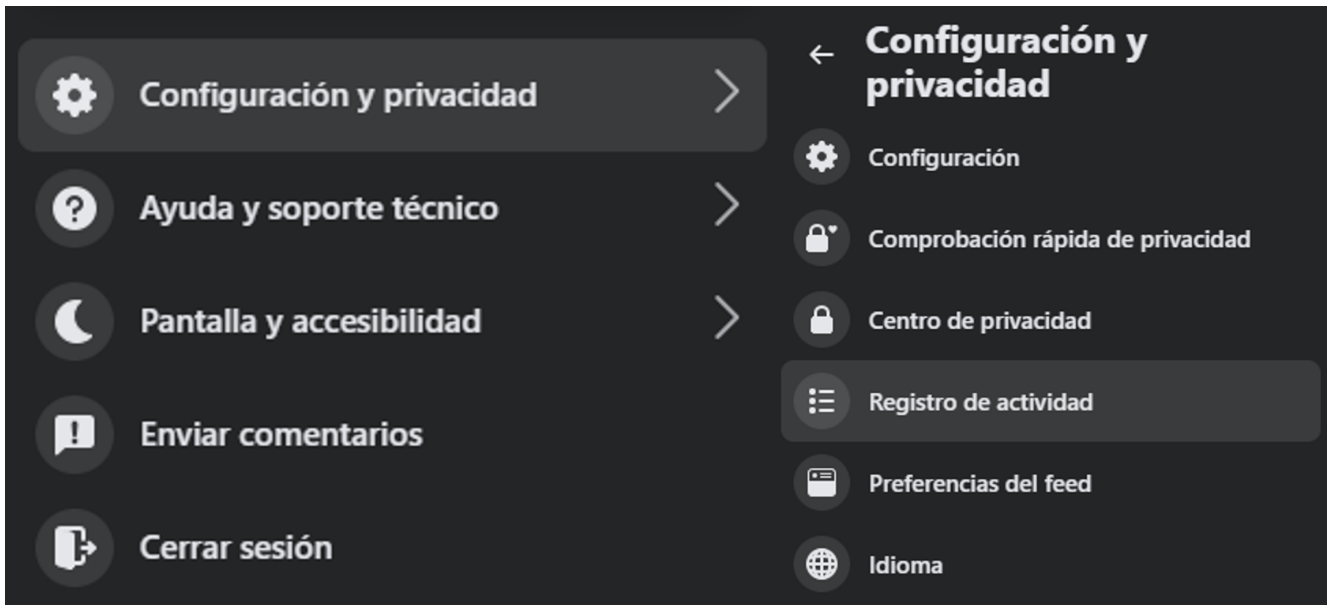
Configuración y privacidad
Ayuda y soporte técnico
Pantalla y accesibilidad
Enviar comentarios
Cerrar sesión

Configuración y privacidad
Configuración
Comprobación rápida de privacidad
Centro de privacidad
Registro de actividad
Preferencias del feed
Idioma